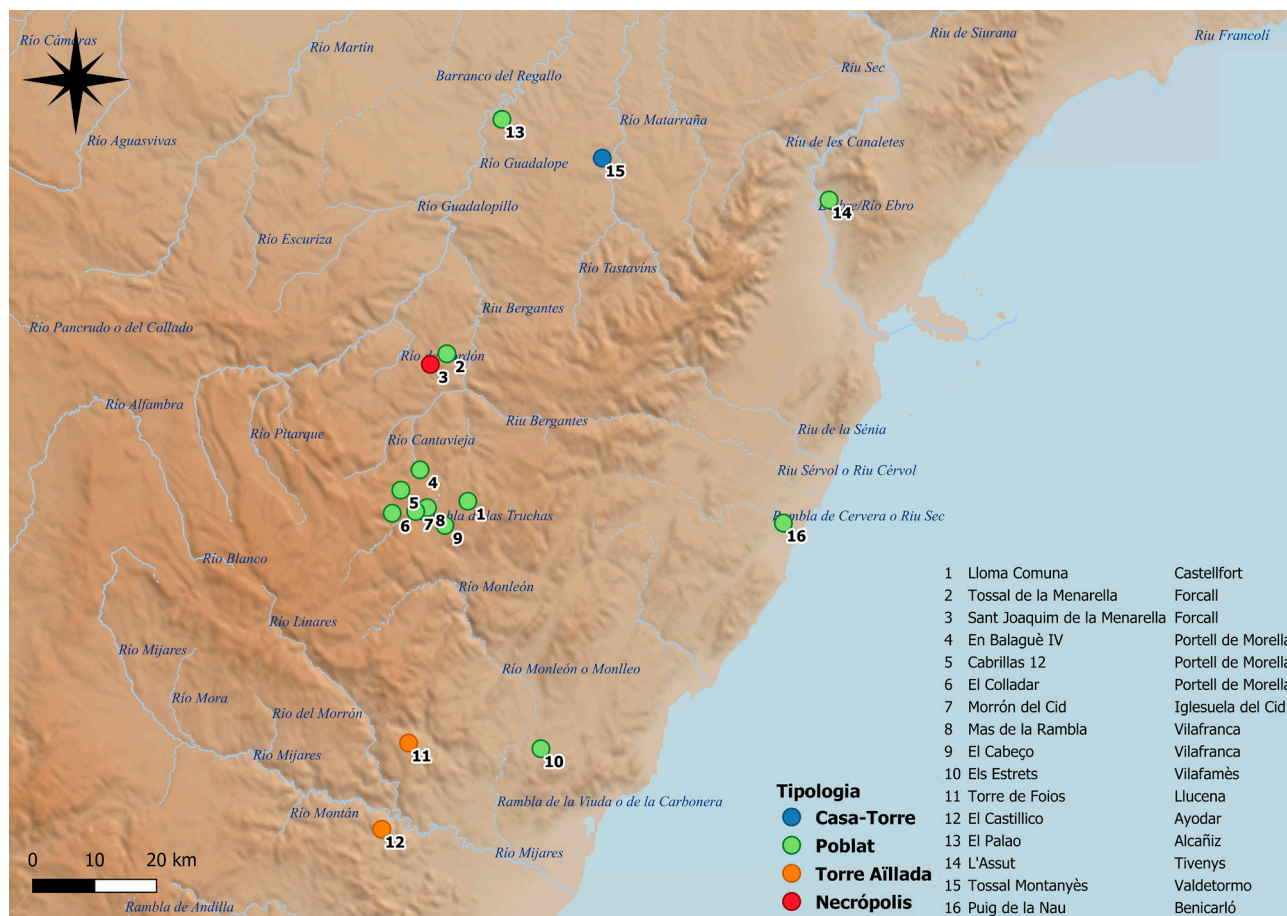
Río Cámaras
Río Martín
Barranco del Regallo
Riu de Siurana
Riu Francolí
Riu Sec
Río Aguasvivas
Río Matarraña
13
Río Guadalope
15
Ríu de les Canaletes
14
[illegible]/Río Ebro
Río Guadalopillo
Río Escuriza
Río Tastavins
Riu Bergantes
Río Pancrudo o del Collado
Río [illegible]rdón
3
2
Río Alfambra
Río Pitarque
Riu Bergantes
Río Cantavieja
Riu de la Sénia
Riu Sérvol o Riu Cérvol
4
5
6
7
8
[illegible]bla d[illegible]las Truchas
1
9
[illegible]mbla de Cervera o Riu Sec
16
Río Blanco
Río Monleón
Río Linares
Río Mijares
Río Monleón o Monlleo
Río Mora
Río del Morrón
11
10
Río Mijares
Rambla de la Viuda o de la Carbonera
Río Montán
12
Río Mijares
0 10 20 km
Rambla de Andilla

Tipologia
Casa-Torre
Poblat
Torre Aïllada
Necrópolis

| | | |
|---|---|---|
| 1 | Lloma Comuna | Castellfort |
| 2 | Tossal de la Menarella | Forcall |
| 3 | Sant Joaquim de la Menarella | Forcall |
| 4 | En Balaguè IV | Portell de Morella |
| 5 | Cabrillas 12 | Portell de Morella |
| 6 | El Colladar | Portell de Morella |
| 7 | Morrón del Cid | Iglesuela del Cid |
| 8 | Mas de la Rambla | Vilafranca |
| 9 | El Cabeço | Vilafranca |
| 10 | Els Estrets | Vilafamès |
| 11 | Torre de Foios | Llucena |
| 12 | El Castillico | Ayodar |
| 13 | El Palao | Alcañiz |
| 14 | L'Assut | Tivenys |
| 15 | Tossal Montanyès | Valdetormo |
| 16 | Puig de la Nau | Benicarló |